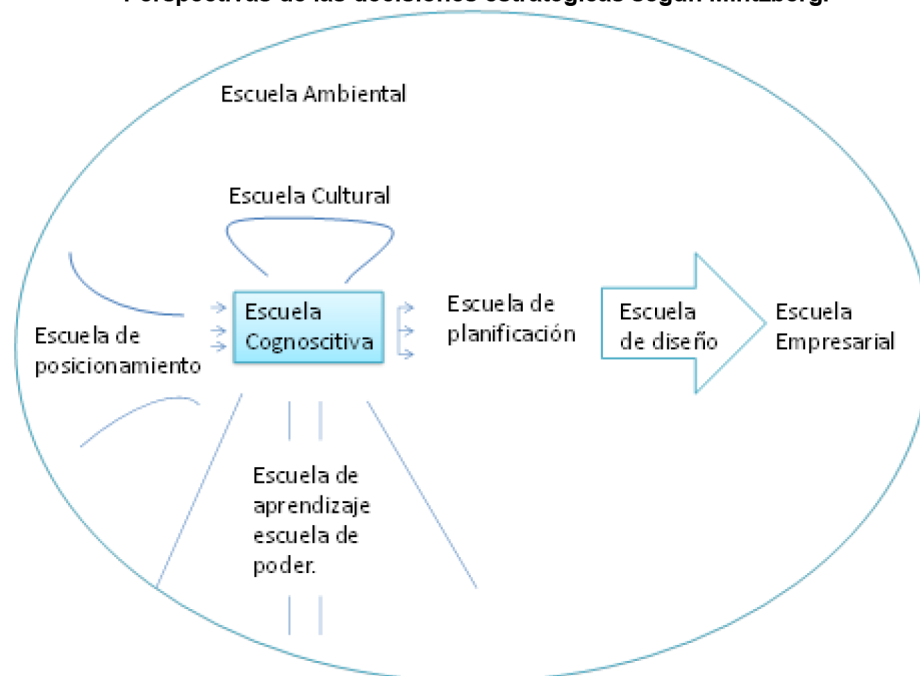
Perspectivas de las decisiones estratégicas según Mintzberg.

Escuela Ambiental

Escuela Cultural

Escuela de posicionamiento

Escuela Cognoscitiva

Escuela de planificación

Escuela de diseño

Escuela Empresarial

Escuela de aprendizaje escuela de poder.